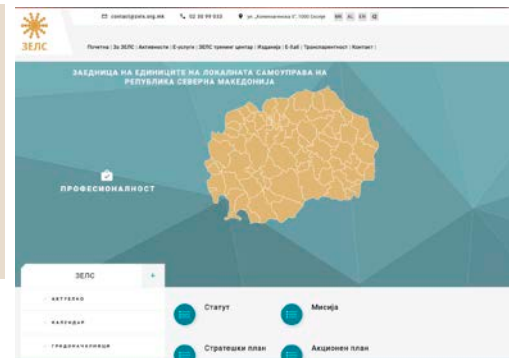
ЗЕЛС

contact@zels.org.mk 02 00 99 033 ул. „Кеманаковска 6", 1000 Скопје MK AL EN

Почетна | За ЗЕЛС | Активности | Е-услуги | ЗЕЛС тренинг центар | Изданија | Е-Лаб | Транспарентност | Контакт |

ЗАЕДНИЦА НА ЕДИНИЦИТЕ НА ЛОКАЛНАТА САМОУПРАВА НА РЕПУБЛИКА СЕВЕРНА МАКЕДОНИЈА

ПРОФЕСИОНАЛНОСТ

ЗЕЛС +

АКТУЕЛНО

КАЛЕНДАР

ГРАДОНАЧАЛНИЦИ

Статут

Мисија

Стратешки план

Акционен план